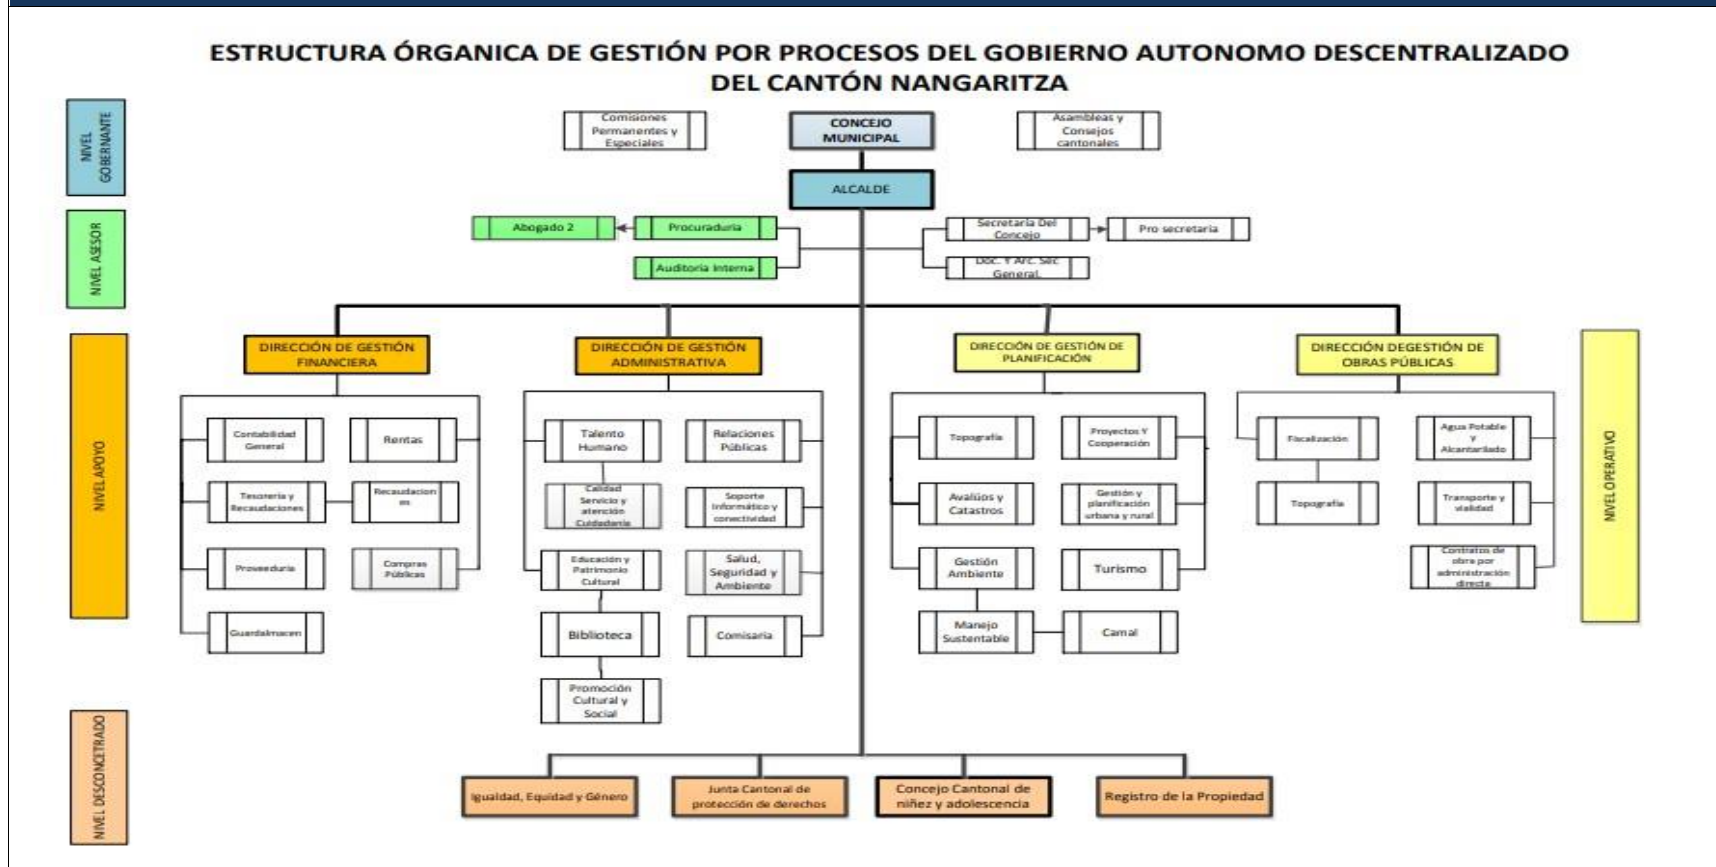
ESTRUCTURA ÓRGANICA DE GESTIÓN POR PROCESOS DEL GOBIERNO AUTONOMO DESCENTRALIZADO DEL CANTÓN NANGARITZA

NIVEL GOBERNANTE

Comisiones Permanentes y Especiales

CONCEJO MUNICIPAL

Asambleas y Consejos cantonales

ALCALDE

NIVEL ASESOR

Abogado 2

Procuraduria

Auditoria Interna

Secretaria Del Concejo

Pro secretaria

Doc. Y Arc. Sec General

NIVEL APOYO

DIRECCIÓN DE GESTIÓN FINANCIERA

Contabilidad General

Rentas

Tesoreria y Recaudaciones

Recaudacion es

Proveeduria

Compras Públicas

Guardalmacen

DIRECCIÓN DE GESTIÓN ADMINISTRATIVA

Talento Humano

Relaciones Públicas

Calidad Servicio y atención Cuidadania

Soporte Informático y conectividad

Educación y Patrimonio Cultural

Salud, Seguridad y Ambiente

Biblioteca

Comisaria

Promoción Cultural y Social

DIRECCIÓN DE GESTIÓN DE PLANIFICACIÓN

Topografia

Proyectos Y Cooperación

Avalúos y Catastros

Gestión y planificación urbana y rural

Gestión Ambiente

Turismo

Manejo Sustentable

Camal

DIRECCIÓN DEGESTIÓN DE OBRAS PÚBLICAS

Fiscalización

Agua Potable y Alcantarillado

Topografia

Transporte y vialidad

Contratos de obra por administración directa

NIVEL OPERATIVO

NIVEL DESCONCENTRADO

Igualdad, Equidad y Género

Junta Cantonal de protección de derechos

Concejo Cantonal de niñez y adolescencia

Registro de la Propiedad